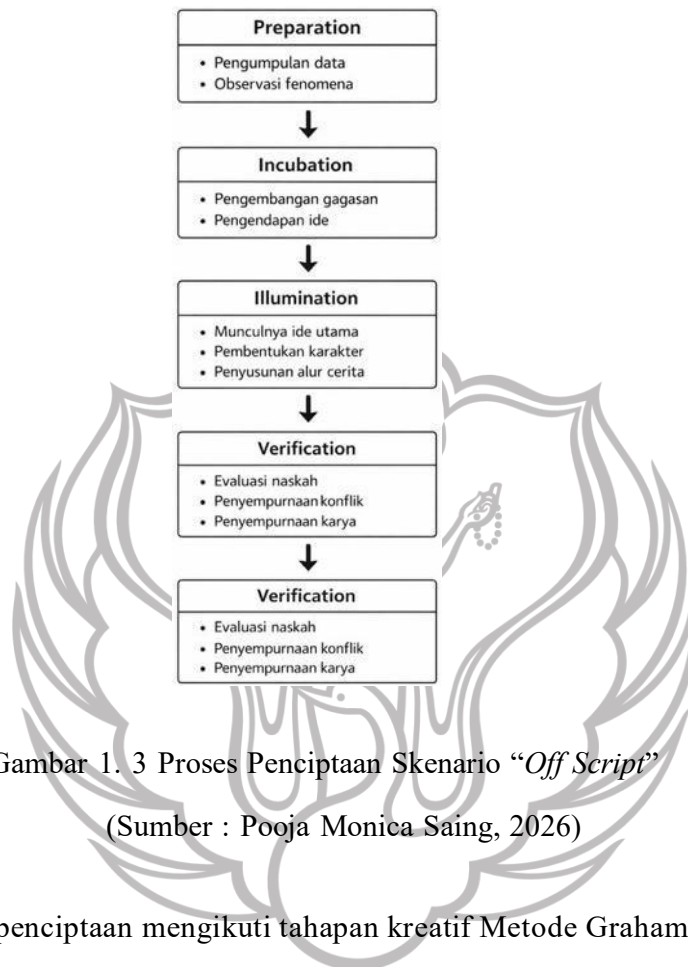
Preparation
• Pengumpulan data
• Observasi fenomena

Incubation
• Pengembangan gagasan
• Pengendapan ide

Illumination
• Munculnya ide utama
• Pembentukan karakter
• Penyusunan alur cerita

Verification
• Evaluasi naskah
• Penyempurnaan konflik
• Penyempurnaan karya

Verification
• Evaluasi naskah
• Penyempurnaan konflik
• Penyempurnaan karya

Gambar 1. 3 Proses Penciptaan Skenario "*Off Script*"

(Sumber : Pooja Monica Saing, 2026)

penciptaan mengikuti tahapan kreatif Metode Graham